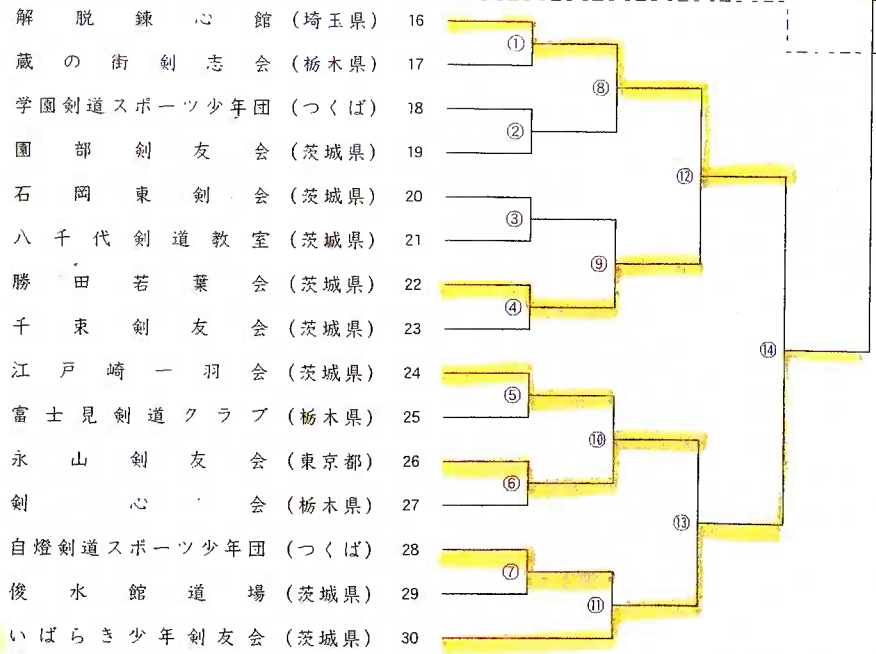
解脱錬心館（埼玉県） 16
蔵の街剣志会（栃木県） 17
学園剣道スポーツ少年団（つくば） 18
園部剣友会（茨城県） 19
石岡東剣会（茨城県） 20
八千代剣道教室（茨城県） 21
勝田若葉会（茨城県） 22
千束剣友会（茨城県） 23
江戸崎一羽会（茨城県） 24
富士見剣道クラブ（栃木県） 25
永山剣友会（東京都） 26
剣心会（栃木県） 27
自燈剣道スポーツ少年団（つくば） 28
俊水館道場（茨城県） 29
いばらき少年剣友会（茨城県） 30

①
②
③
④
⑤
⑥
⑦
⑧
⑨
⑩
⑪
⑫
⑬
⑭